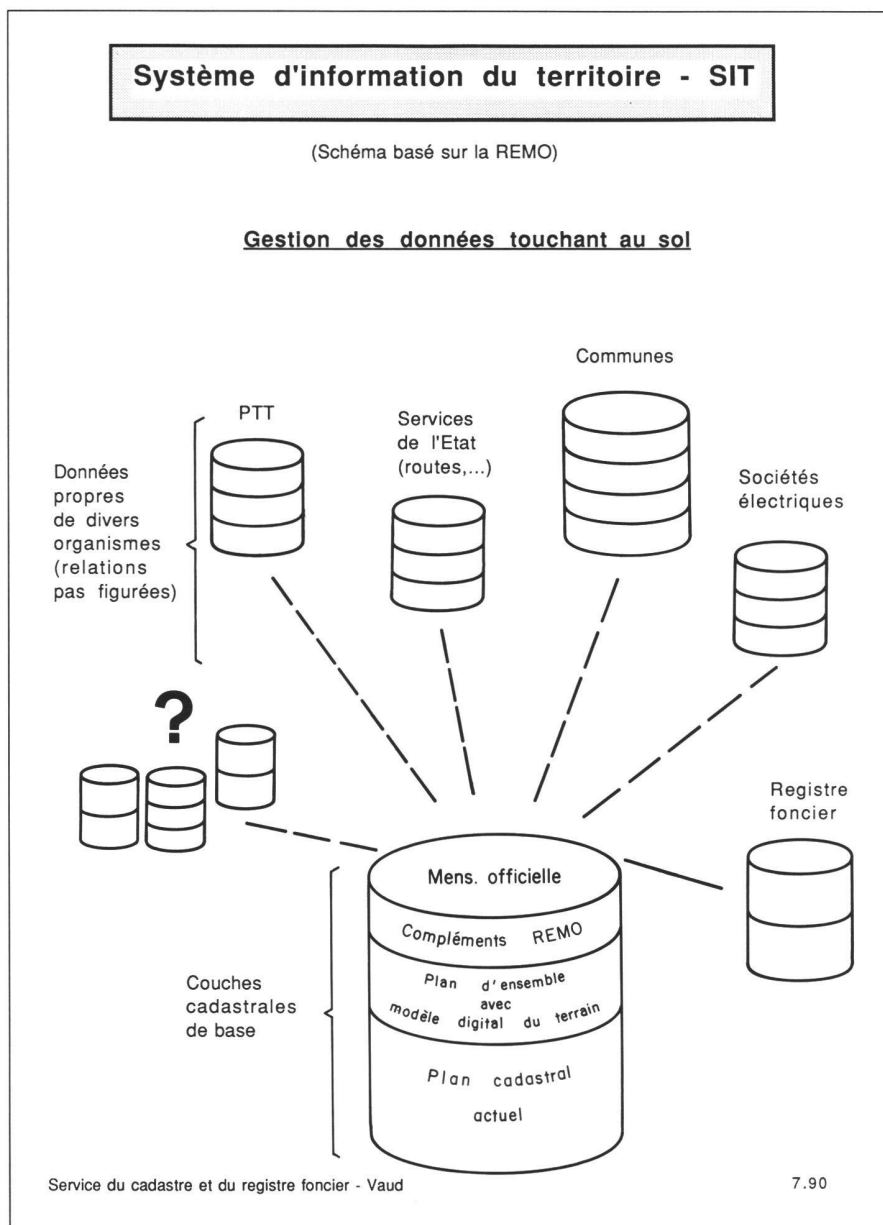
Système d'information du territoire - SIT

(Schéma basé sur la REMO)

Gestion des données touchant au sol

Communes

PTT

Services de l'Etat (routes,...)

Données propres de divers organismes (relations pas figurées)

Sociétés électriques

?

Registre foncier

Mens. officielle

Compléments REMO

Plan d'ensemble avec modèle digital du terrain

Couches cadastrales de base

Plan cadastral actuel

Service du cadastre et du registre foncier - Vaud

7.90